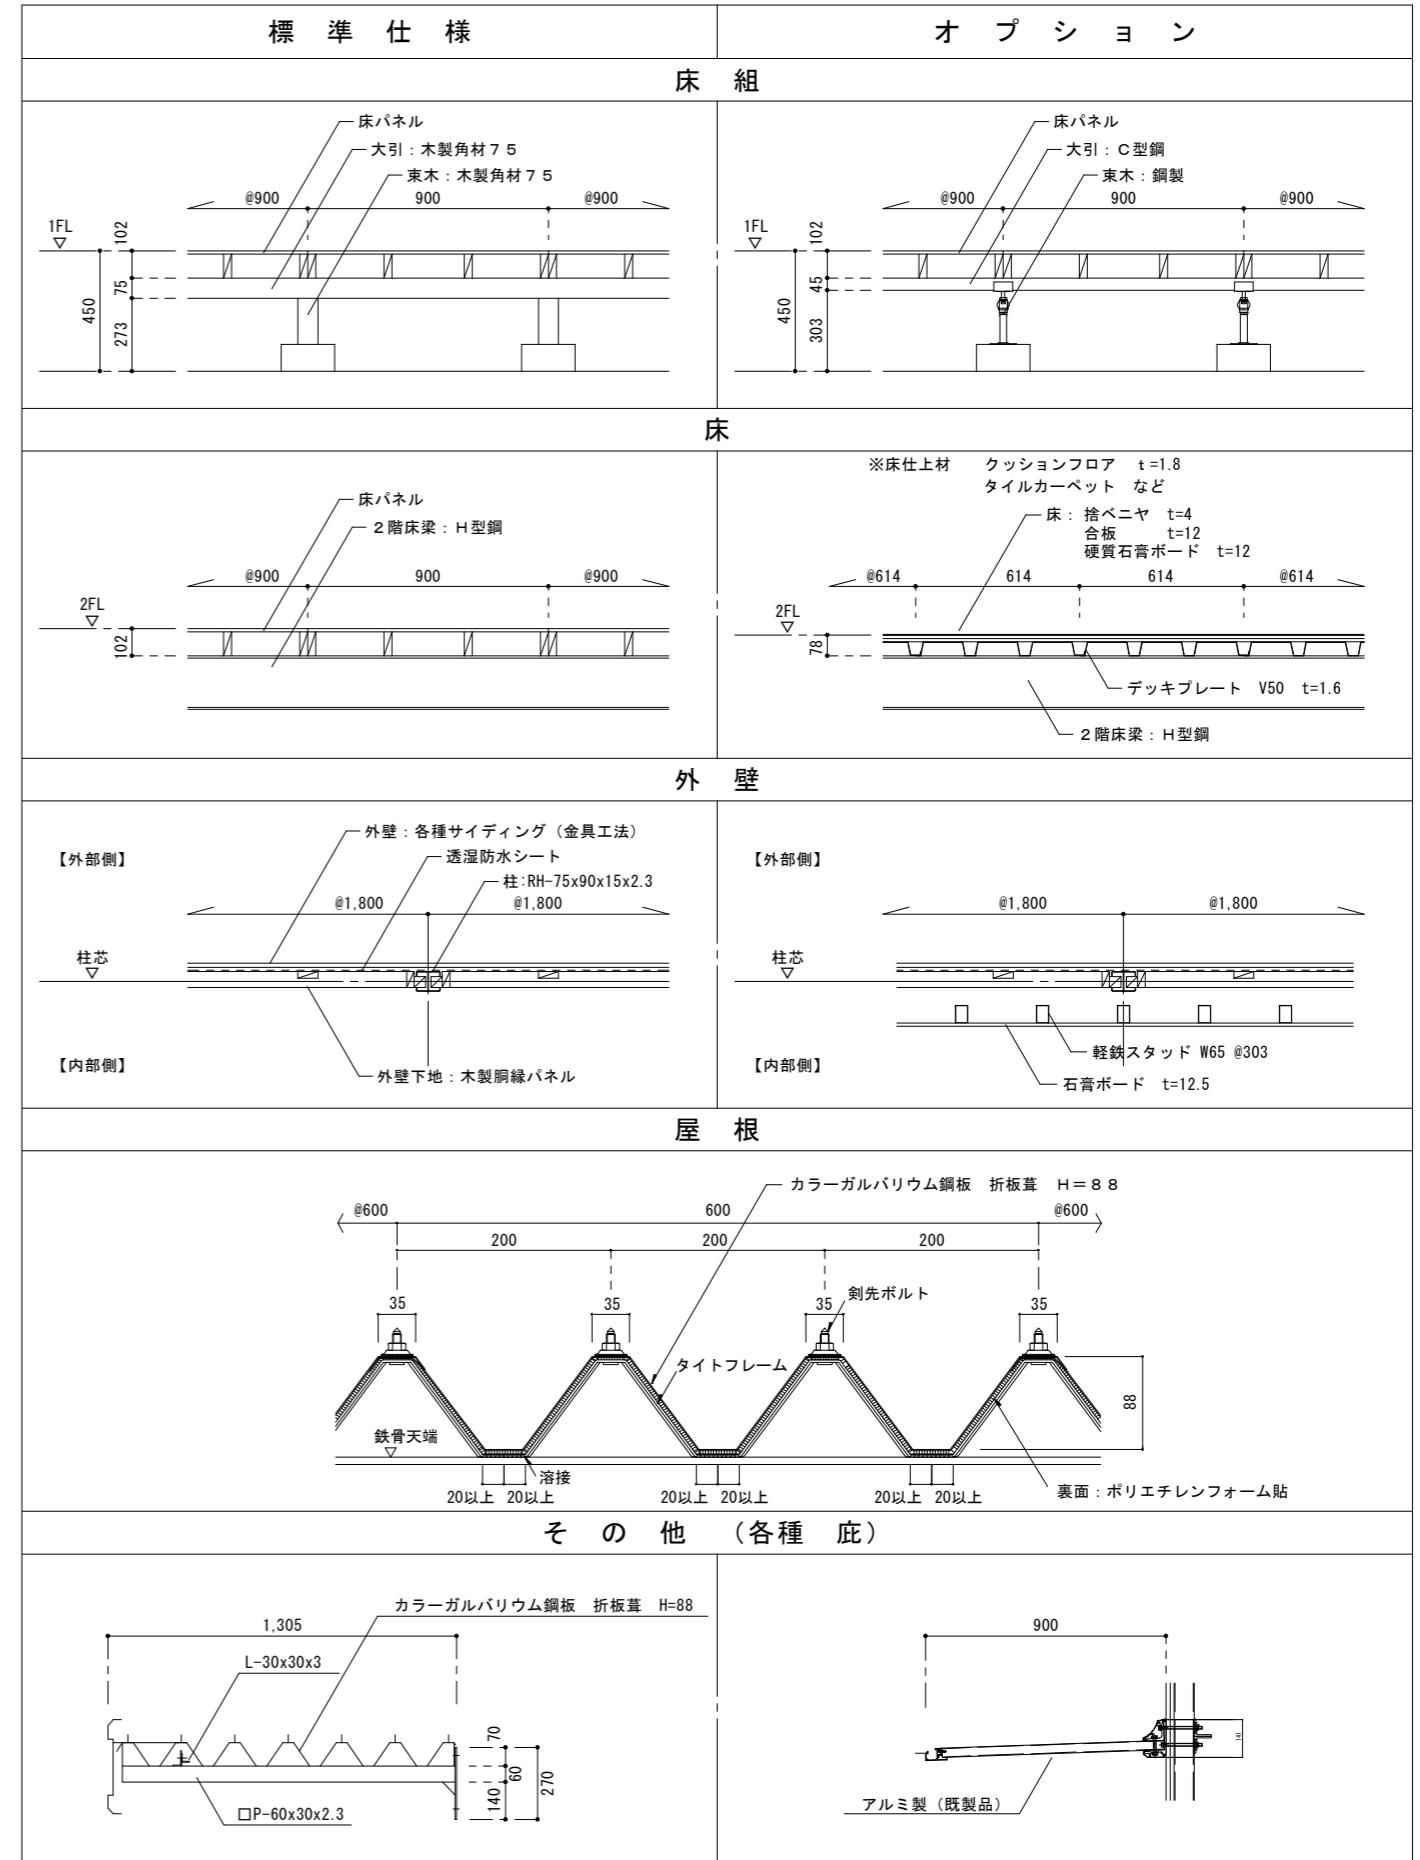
| 標 準 仕 様 | オ プ シ ョ ン |
|---|---|

床 組

床パネル
大引：木製角材７５
束木：木製角材７５
@900 900 @900
1FL
102
75
450
273

床パネル
大引：Ｃ型鋼
束木：鋼製
@900 900 @900
1FL
102
45
450
303

床

床パネル
２階床梁：Ｈ型鋼
@900 900 @900
2FL
102

※床仕上材 クッションフロア t =1.8
タイルカーペット など
床： 捨ベニヤ t=4
合板 t=12
硬質石膏ボード t=12
@614 614 614 @614
2FL
78
デッキプレート V50 t=1.6
２階床梁：Ｈ型鋼

外 壁

外壁：各種サイディング（金具工法）
【外部側】
透湿防水シート
柱:RH-75x90x15x2.3
@1,800 @1,800
柱芯
【内部側】
外壁下地：木製胴縁パネル

【外部側】
@1,800 @1,800
柱芯
軽鉄スタッド W65 @303
【内部側】
石膏ボード t=12.5

屋 根

カラーガルバリウム鋼板 折板葺 Ｈ＝８８
@600 600 @600
200 200 200
35 35 35 35
剣先ボルト
タイトフレーム
88
鉄骨天端
溶接
20以上 20以上 20以上 20以上 20以上 20以上
裏面：ポリエチレンフォーム貼

そ の 他 （各種 庇）

カラーガルバリウム鋼板 折板葺 H=88
1,305
L-30x30x3
70
60
270
140
□P-60x30x2.3

900
アルミ製（既製品）